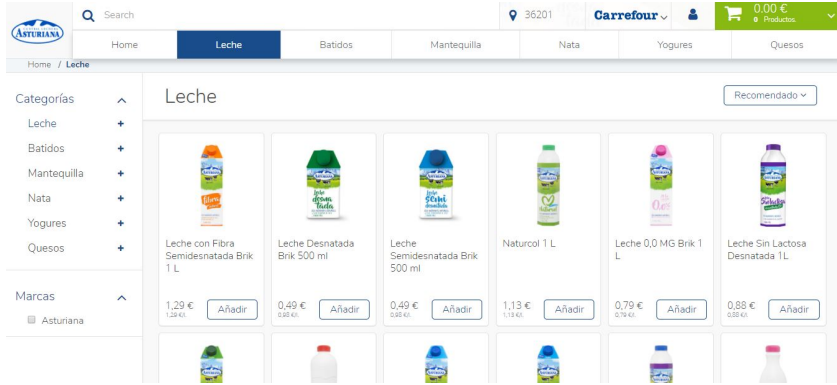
ASTURIANA

Search

36201 Carrefour

0,00 €
0 Productos.

Home | Leche | Batidos | Mantequilla | Nata | Yogures | Quesos

Home / Leche

Categorías
Leche +
Batidos +
Mantequilla +
Nata +
Yogures +
Quesos +

Marcas
Asturiana

Leche

Recomendado

Leche con Fibra Semidesnatada Brik 1 L
1,29 €
1,29 €/L
Añadir

Leche Desnatada Brik 500 ml
0,49 €
0,98 €/L
Añadir

Leche Semidesnatada Brik 500 ml
0,49 €
0,98 €/L
Añadir

Naturcol 1 L
1,13 €
1,13 €/L
Añadir

Leche 0,0 MG Brik 1 L
0,79 €
0,79 €/L
Añadir

Leche Sin Lactosa Desnatada 1L
0,88 €
0,88 €/L
Añadir